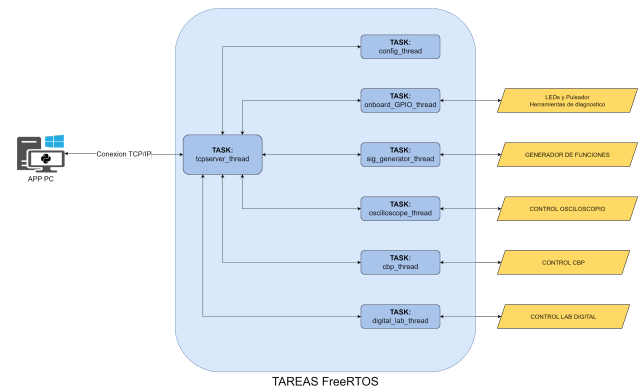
TASK:
config_thread

TASK:
onboard_GPIO_thread

LEDs y Pulsador
Herramientas de diagnostico

APP PC

Conexion TCP/IP

TASK:
tcpserver_thread

TASK:
sig_generator_thread

GENERADOR DE FUNCIONES

TASK:
oscilloscope_thread

CONTROL OSCILOSCOPIO

TASK:
cbp_thread

CONTROL CBP

TASK:
digital_lab_thread

CONTROL LAB DIGITAL

TAREAS FreeRTOS